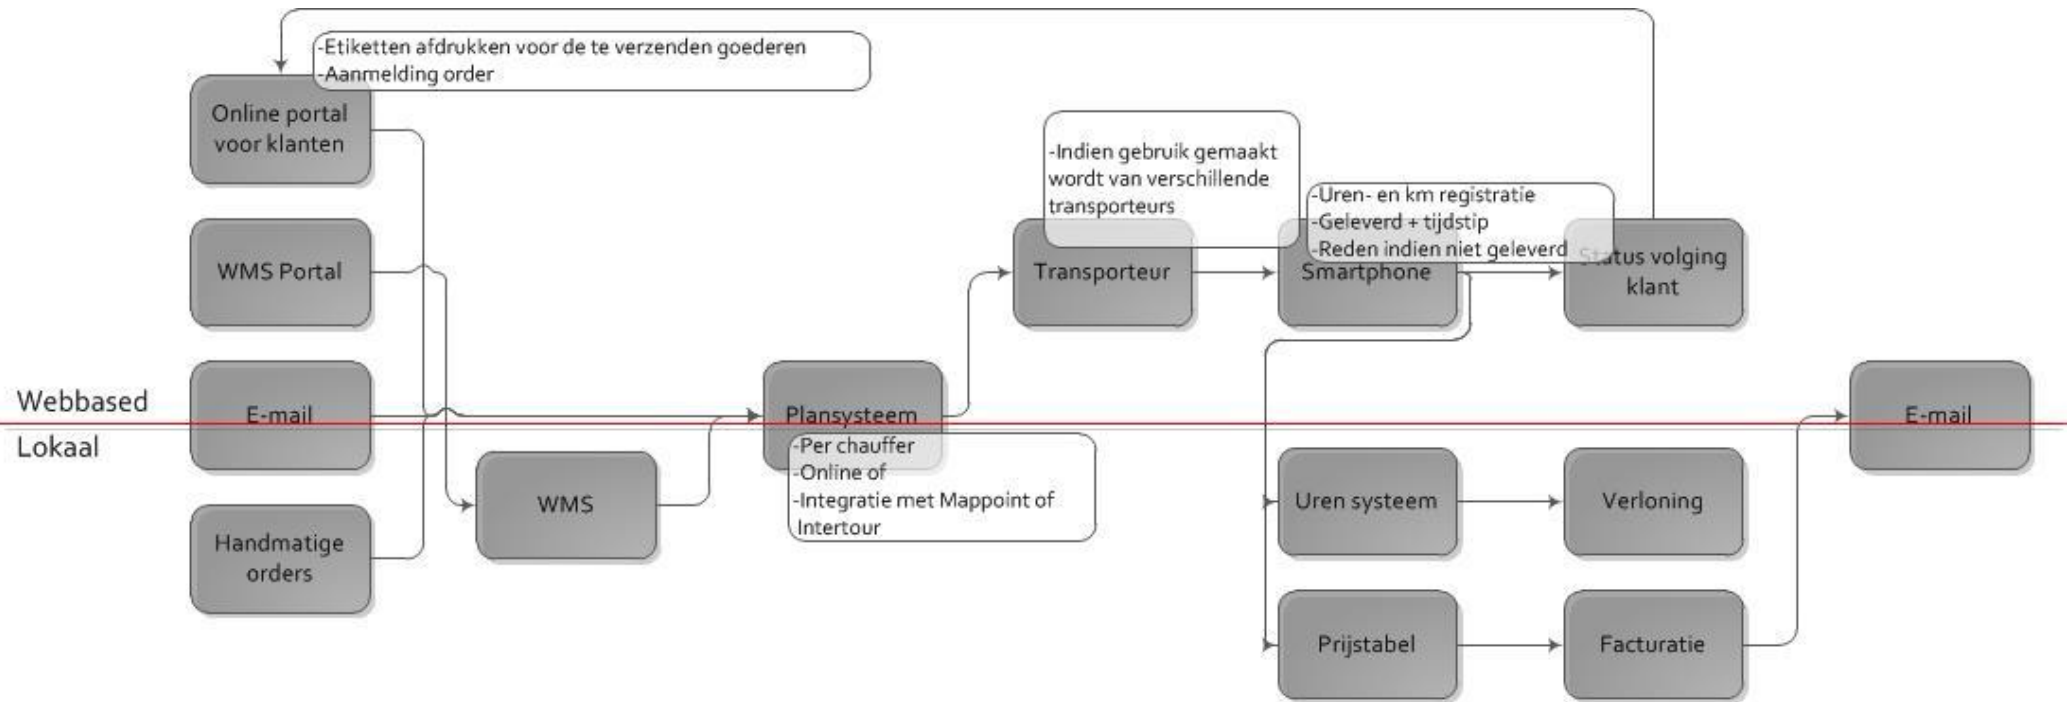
-Etiketten afdrukken voor de te verzenden goederen
-Aanmelding order

Online portal voor klanten

WMS Portal

Webbased

E-mail

Lokaal

Handmatige orders

WMS

Plansysteem

-Per chauffer
-Online of
-Integratie met Mappoint of Intertour

-Indien gebruik gemaakt wordt van verschillende transporteurs

Transporteur

-Uren- en km registratie
-Geleverd + tijdstip
-Reden indien niet geleverd

Smartphone

Status volging klant

Uren systeem

Verloning

Prijstabel

Facturatie

E-mail